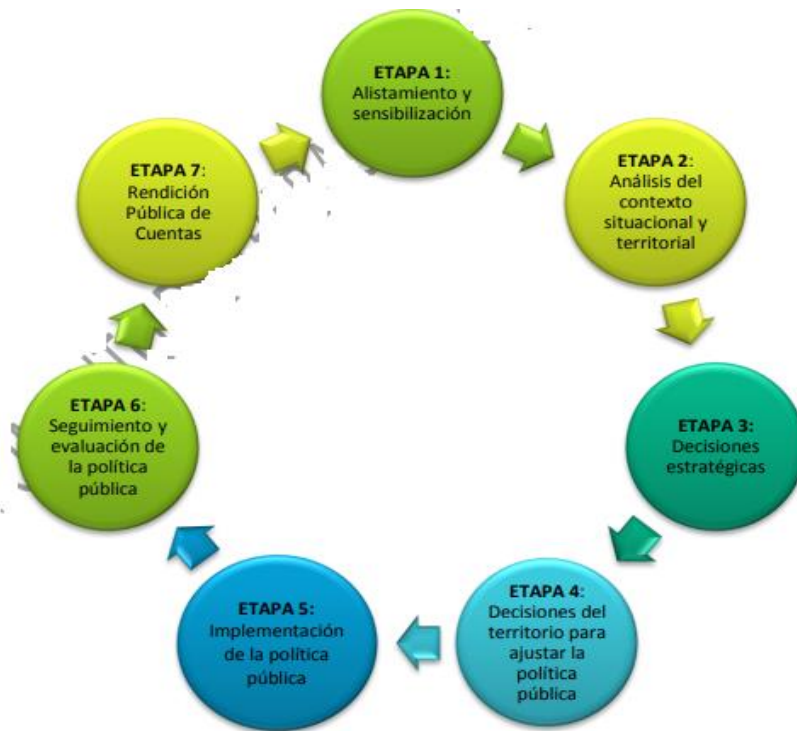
ETAPA 1:
Alistamiento y sensibilización

ETAPA 2:
Análisis del contexto situacional y territorial

ETAPA 3:
Decisiones estratégicas

ETAPA 4:
Decisiones del territorio para ajustar la política pública

ETAPA 5:
Implementación de la política pública

ETAPA 6:
Seguimiento y evaluación de la política pública

ETAPA 7:
Rendición Pública de Cuentas